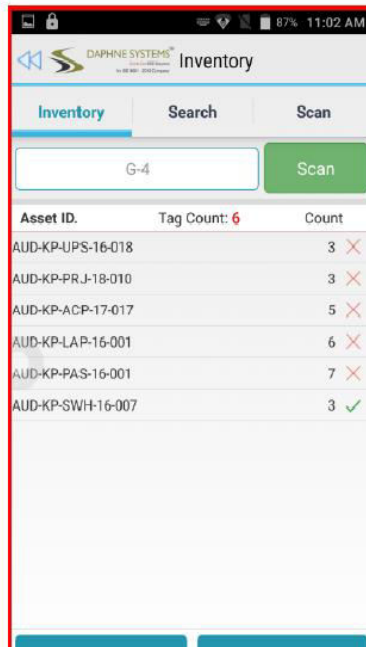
87% 11:02 AM

DAPHNE SYSTEMS® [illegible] Inventory

Inventory | Search | Scan

G-4

Scan

| Asset ID. | Tag Count: 6 | Count |
|---|---|---|
| AUD-KP-UPS-16-018 | | 3 ✕ |
| AUD-KP-PRJ-18-010 | | 3 ✕ |
| AUD-KP-ACP-17-017 | | 5 ✕ |
| AUD-KP-LAP-16-001 | | 6 ✕ |
| AUD-KP-PAS-16-001 | | 7 ✕ |
| AUD-KP-SWH-16-007 | | 3 ✓ |